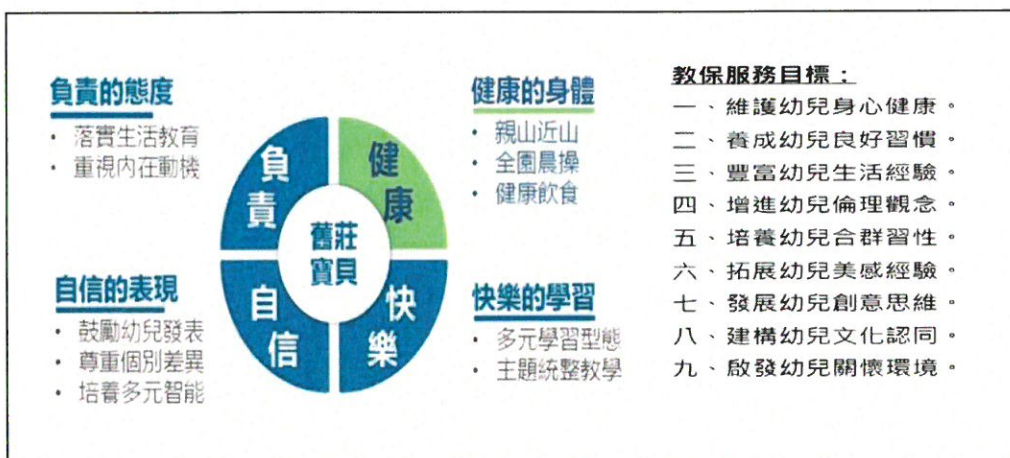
負責的態度
· 落實生活教育
· 重視內在動機

健康的身體
· 親山近山
· 全園晨操
· 健康飲食

負責
健康
舊莊寶貝
自信
快樂

自信的表現
· 鼓勵幼兒發表
· 尊重個別差異
· 培養多元智能

快樂的學習
· 多元學習型態
· 主題統整教學

教保服務目標：
一、維護幼兒身心健康。
二、養成幼兒良好習慣。
三、豐富幼兒生活經驗。
四、增進幼兒倫理觀念。
五、培養幼兒合群習性。
六、拓展幼兒美感經驗。
七、發展幼兒創意思維。
八、建構幼兒文化認同。
九、啟發幼兒關懷環境。